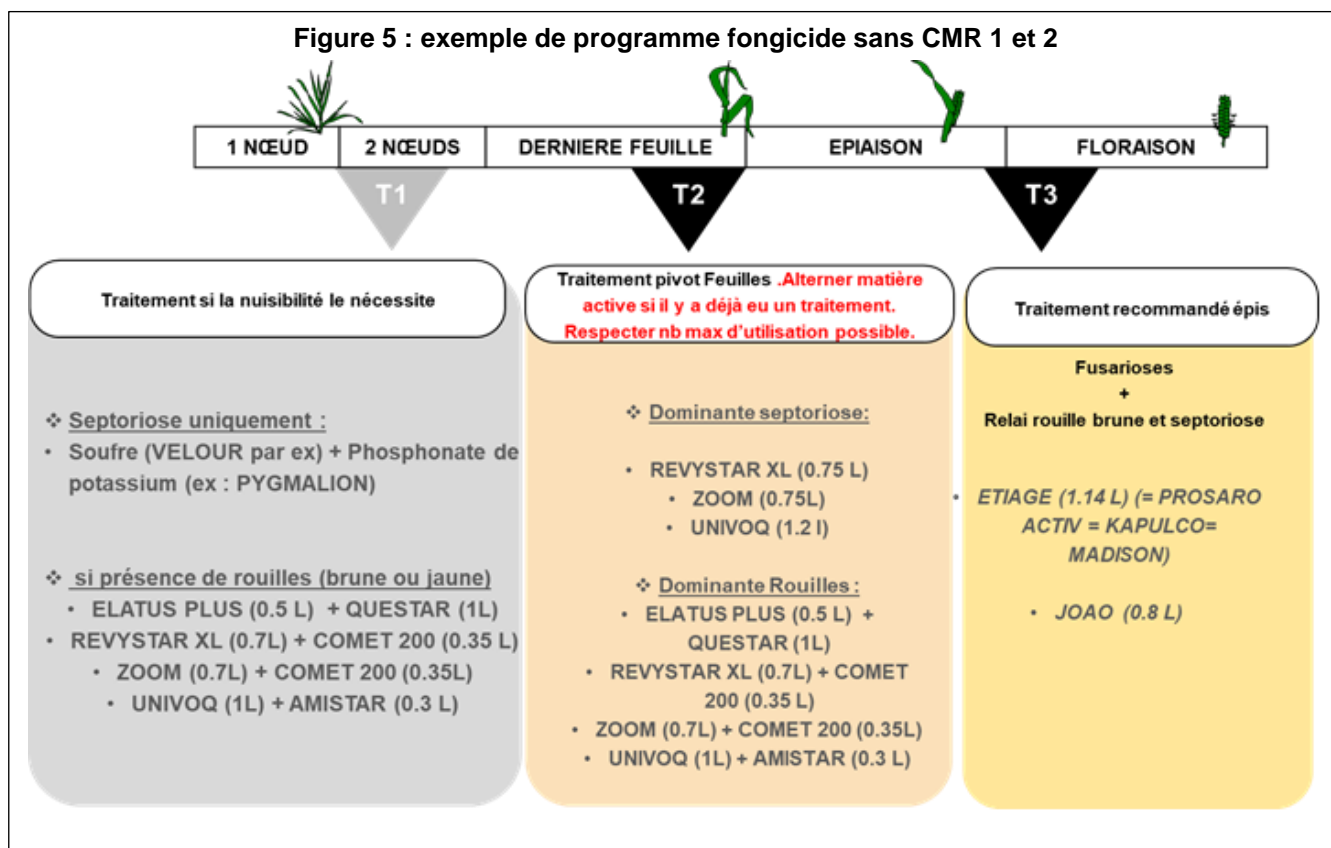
Figure 5 : exemple de programme fongicide sans CMR 1 et 2

| 1 NŒUD | 2 NŒUDS | DERNIERE FEUILLE | EPIAISON | FLORAISON |
|---|---|---|---|---|

T1

T2

T3

Traitement si la nuisibilité le nécessite

❖ Septoriose uniquement :
• Soufre (VELOUR par ex) + Phosphonate de potassium (ex : PYGMALION)

❖ si présence de rouilles (brune ou jaune)
• ELATUS PLUS (0.5 L) + QUESTAR (1L)
• REVYSTAR XL (0.7L) + COMET 200 (0.35 L)
• ZOOM (0.7L) + COMET 200 (0.35L)
• UNIVOQ (1L) + AMISTAR (0.3 L)

Traitement pivot Feuilles .Alterner matière active si il y a déjà eu un traitement. Respecter nb max d'utilisation possible.

❖ Dominante septoriose:
• REVYSTAR XL (0.75 L)
• ZOOM (0.75L)
• UNIVOQ (1.2 l)

❖ Dominante Rouilles :
• ELATUS PLUS (0.5 L) + QUESTAR (1L)
• REVYSTAR XL (0.7L) + COMET 200 (0.35 L)
• ZOOM (0.7L) + COMET 200 (0.35L)
• UNIVOQ (1L) + AMISTAR (0.3 L)

Traitement recommandé épis

Fusarioses
+
Relai rouille brune et septoriose

• ETIAGE (1.14 L) (= PROSARO ACTIV = KAPULCO= MADISON)

• JOAO (0.8 L)